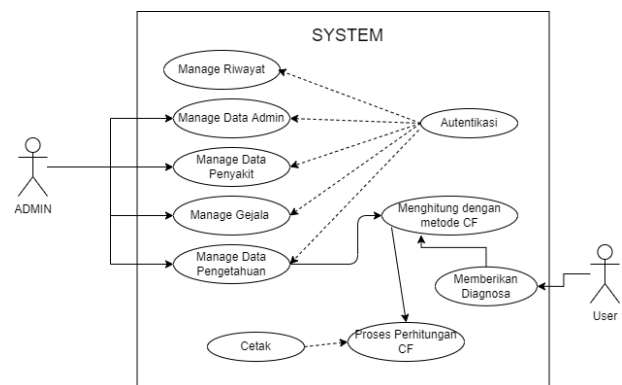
SYSTEM

Manage Riwayat

Manage Data Admin

Manage Data Penyakit

Manage Gejala

Manage Data Pengetahuan

Autentikasi

Menghitung dengan metode CF

Memberikan Diagnosa

Cetak

Proses Perhitungan CF

ADMIN

User